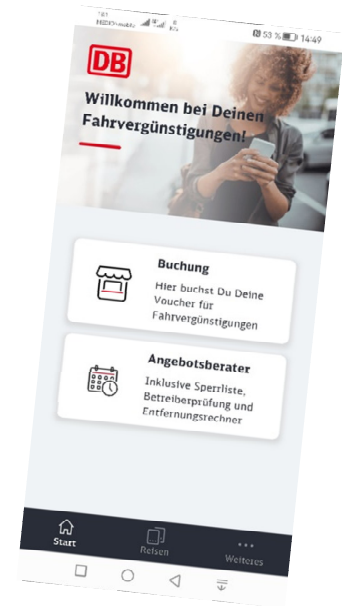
53 % 14:49

DB

Willkommen bei Deinen Fahrvergünstigungen!

Buchung

Hier buchst Du Deine Voucher für Fahrvergünstigungen

Angebotsberater

Inklusive Sperrliste, Betreiberprüfung und Entfernungsrechner

Start

Reisen

Weiteres